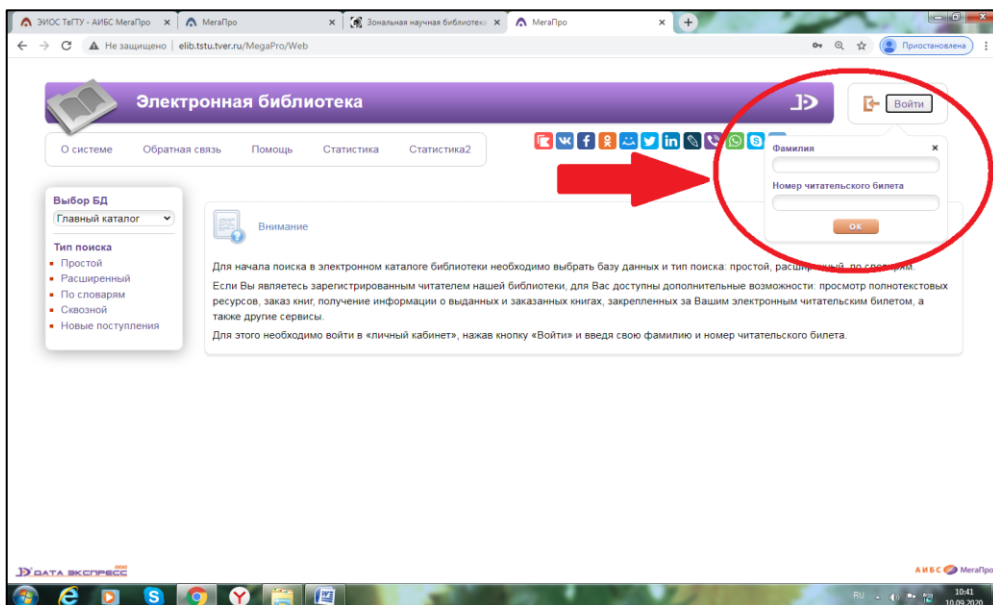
ЭИОС ТвГТУ - АИБС МегаПро ×
МегаПро ×
Зональная научная библиотека ×
МегаПро ×
+

Не защищено | elib.tstu.tver.ru/MegaPro/Web
Приостановлена

Электронная библиотека

Войти

О системе
Обратная связь
Помощь
Статистика
Статистика2

Фамилия
Номер читательского билета
ОК

Выбор БД
Главный каталог

Тип поиска
Простой
Расширенный
По словарям
Сквозной
Новые поступления

Внимание

Для начала поиска в электронном каталоге библиотеки необходимо выбрать базу данных и тип поиска: простой, расши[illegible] по словарям.

Если Вы являетесь зарегистрированным читателем нашей библиотеки, для Вас доступны дополнительные возможности: просмотр полнотекстовых ресурсов, заказ книг, получение информации о выданных и заказанных книгах, закрепленных за Вашим электронным читательским билетом, а также другие сервисы.

Для этого необходимо войти в «личный кабинет», нажав кнопку «Войти» и введя свою фамилию и номер читательского билета.

ДАТА ЭКСПРЕСС
АИБС МегаПро

RU 10:41 10.09.2020